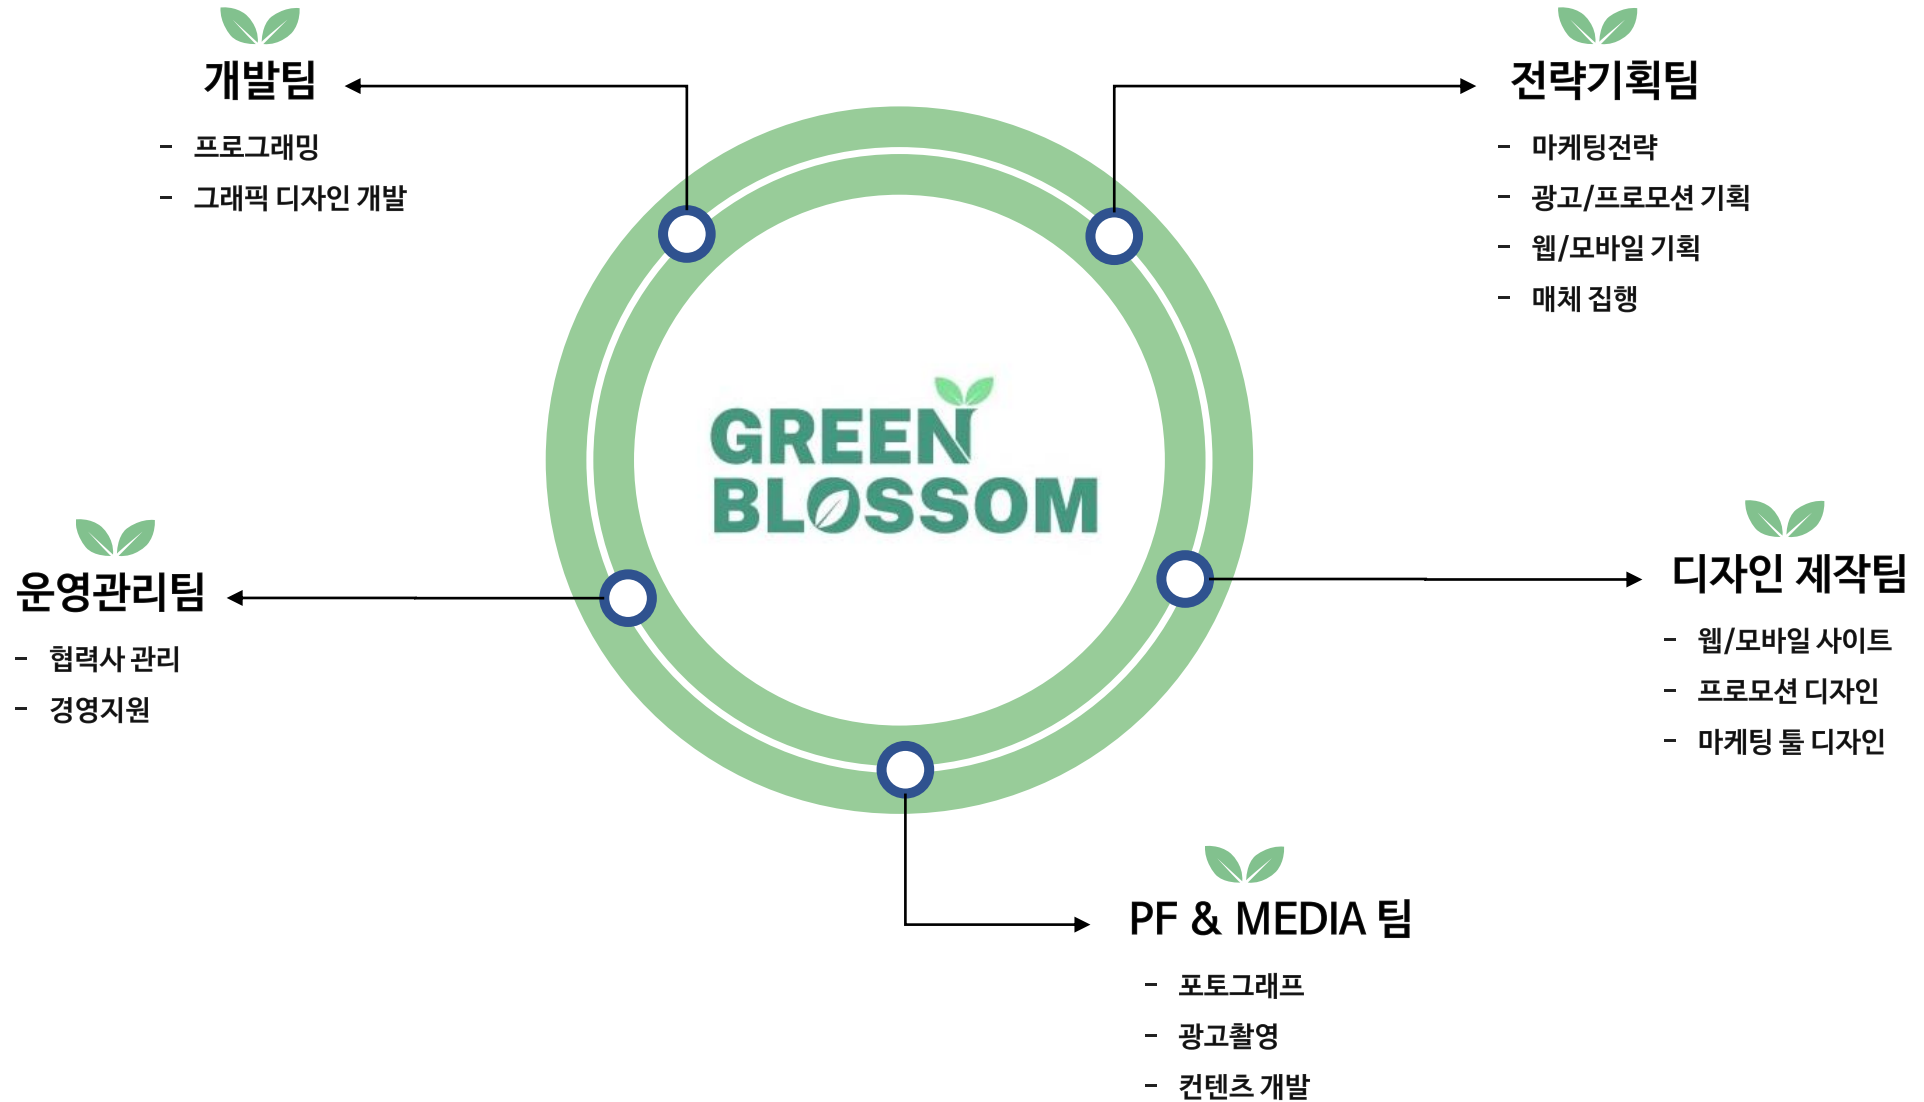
개발팀

- 프로그래밍
- 그래픽 디자인 개발

전략기획팀

- 마케팅전략
- 광고/프로모션 기획
- 웹/모바일 기획
- 매체 집행

GREEN BLOSSOM

운영관리팀

- 협력사 관리
- 경영지원

디자인 제작팀

- 웹/모바일 사이트
- 프로모션 디자인
- 마케팅 툴 디자인

PF & MEDIA 팀

- 포토그래프
- 광고촬영
- 컨텐츠 개발